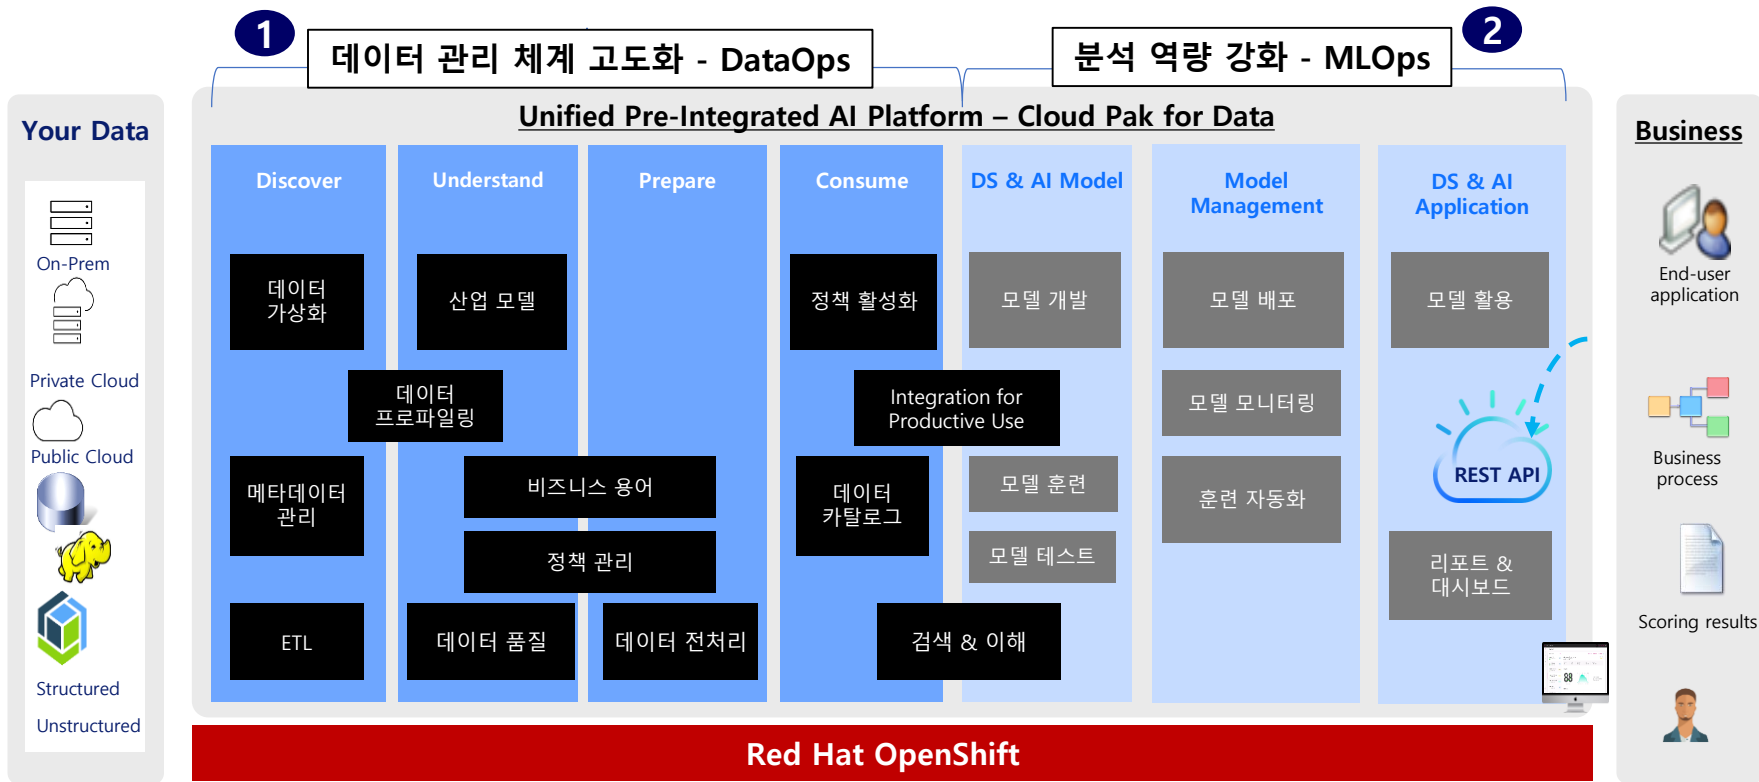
1
데이터 관리 체계 고도화 - DataOps

분석 역량 강화 - MLOps
2

Your Data

On-Prem

Private Cloud

Public Cloud

Structured

Unstructured

Unified Pre-Integrated AI Platform – Cloud Pak for Data

Discover

Understand

Prepare

Consume

DS & AI Model

Model Management

DS & AI Application

데이터 가상화

산업 모델

정책 활성화

모델 개발

모델 배포

모델 활용

데이터 프로파일링

Integration for Productive Use

모델 모니터링

메타데이터 관리

비즈니스 용어

데이터 카탈로그

모델 훈련

훈련 자동화

REST API

정책 관리

모델 테스트

리포트 & 대시보드

ETL

데이터 품질

데이터 전처리

검색 & 이해

Business

End-user application

Business process

Scoring results

Red Hat OpenShift